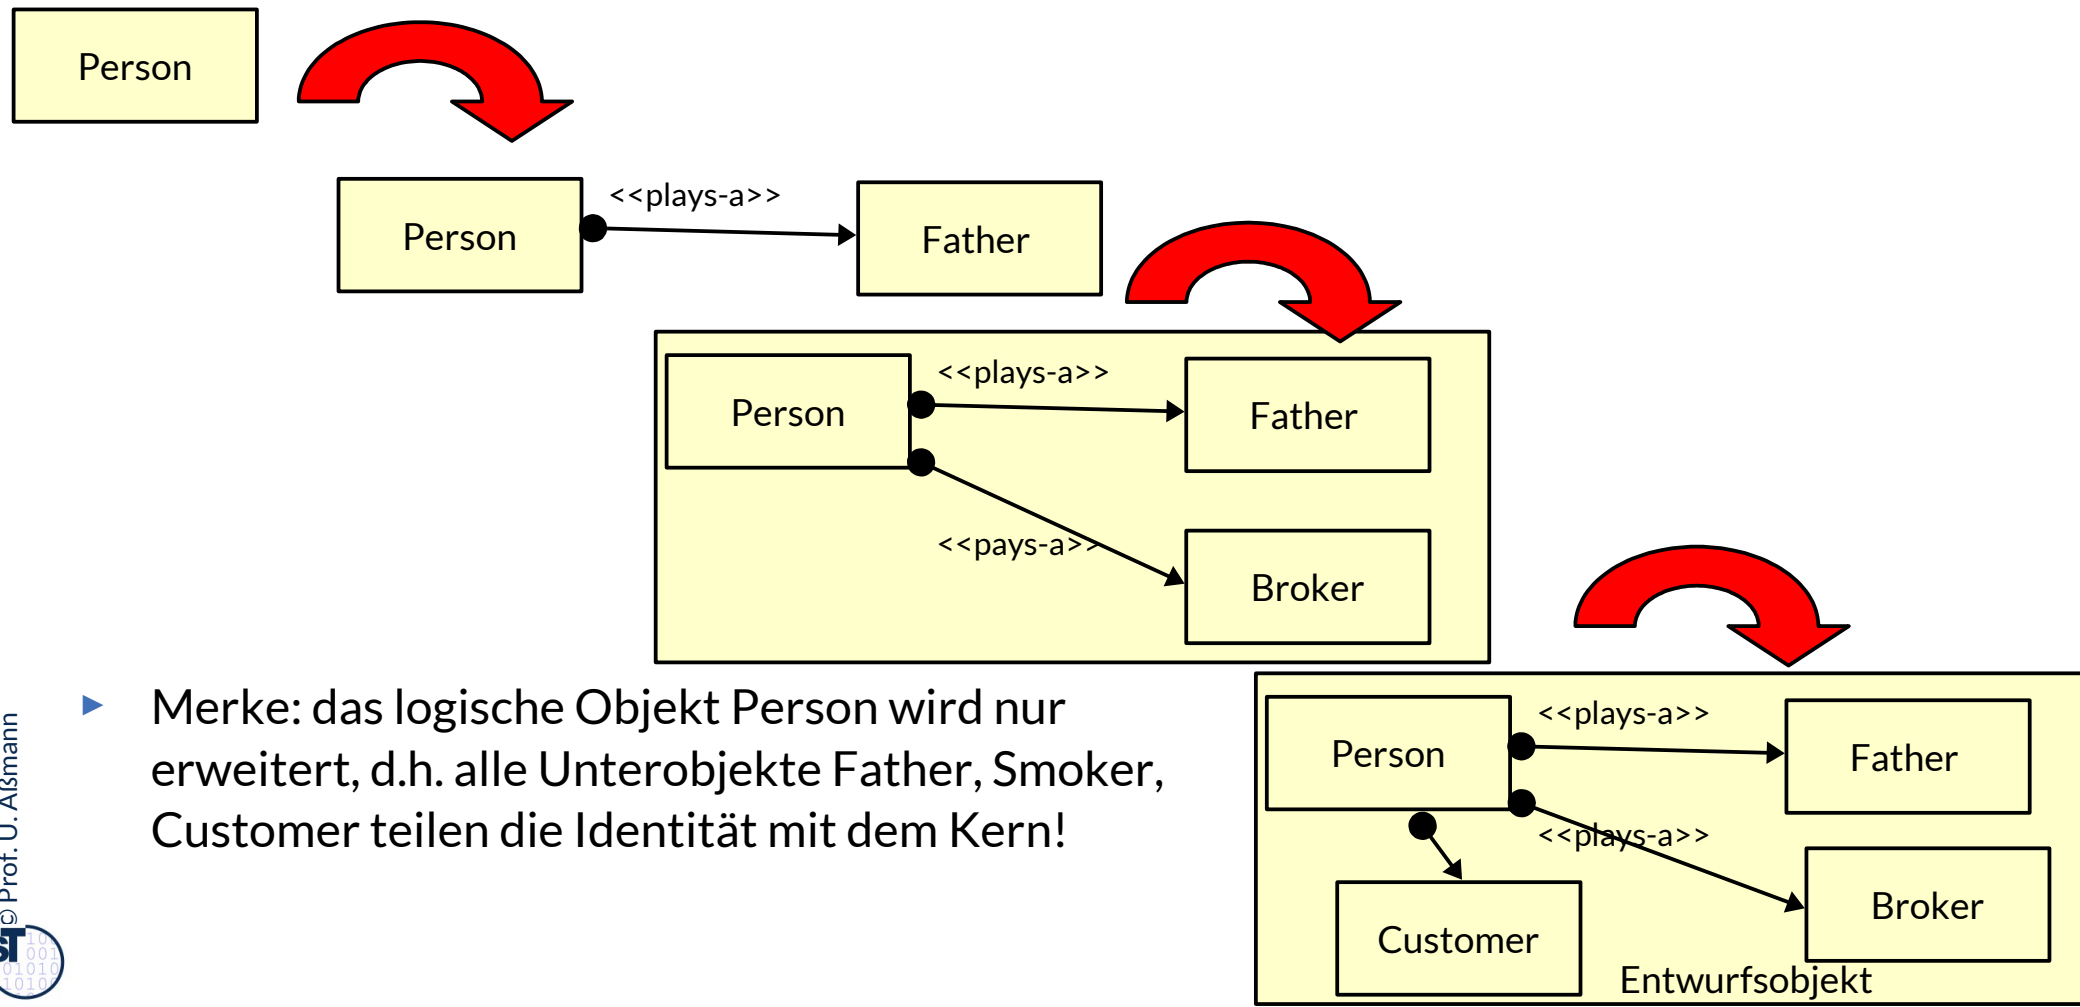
Person

Person

<<plays-a>>

Father

Person

<<plays-a>>

Father

<<pays-a>>

Broker

Merke: das logische Objekt Person wird nur erweitert, d.h. alle Unterobjekte Father, Smoker, Customer teilen die Identität mit dem Kern!

Person

<<plays-a>>

Father

<<plays-a>>

Broker

Customer

Entwurfsobjekt

© Prof. U. Aßmann